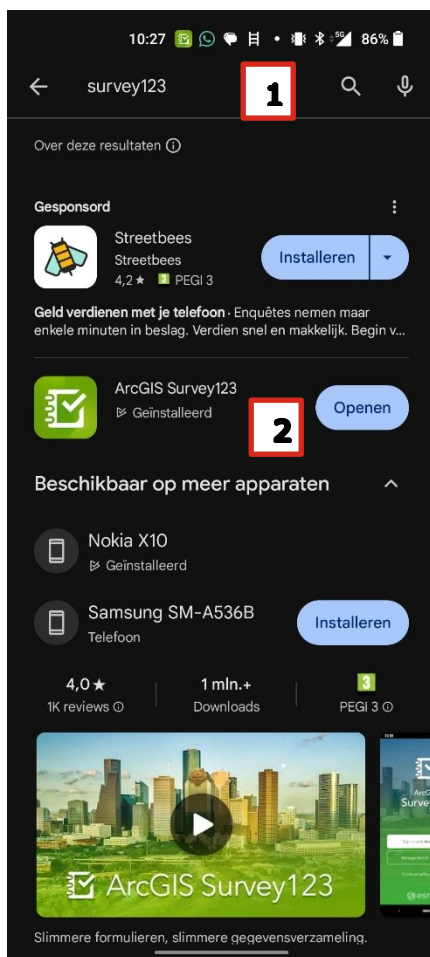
10:27 86%

survey123

1

Over deze resultaten ⓘ

Gesponsord

Streetbees
Streetbees
4,2 ★ 3 PEGI 3

Installeren

Geld verdienen met je telefoon · Enquêtes nemen maar enkele minuten in beslag. Verdien snel en makkelijk. Begin v...

ArcGIS Survey123
Geïnstalleerd

2

Openen

Beschikbaar op meer apparaten

Nokia X10
Geïnstalleerd

Samsung SM-A536B
Telefoon

Installeren

4,0 ★
1K reviews ⓘ

1 mln.+
Downloads

3
PEGI 3 ⓘ

ArcGIS Survey123

ArcGIS Surve

Slimmere formulieren, slimmere gegevensverzameling.